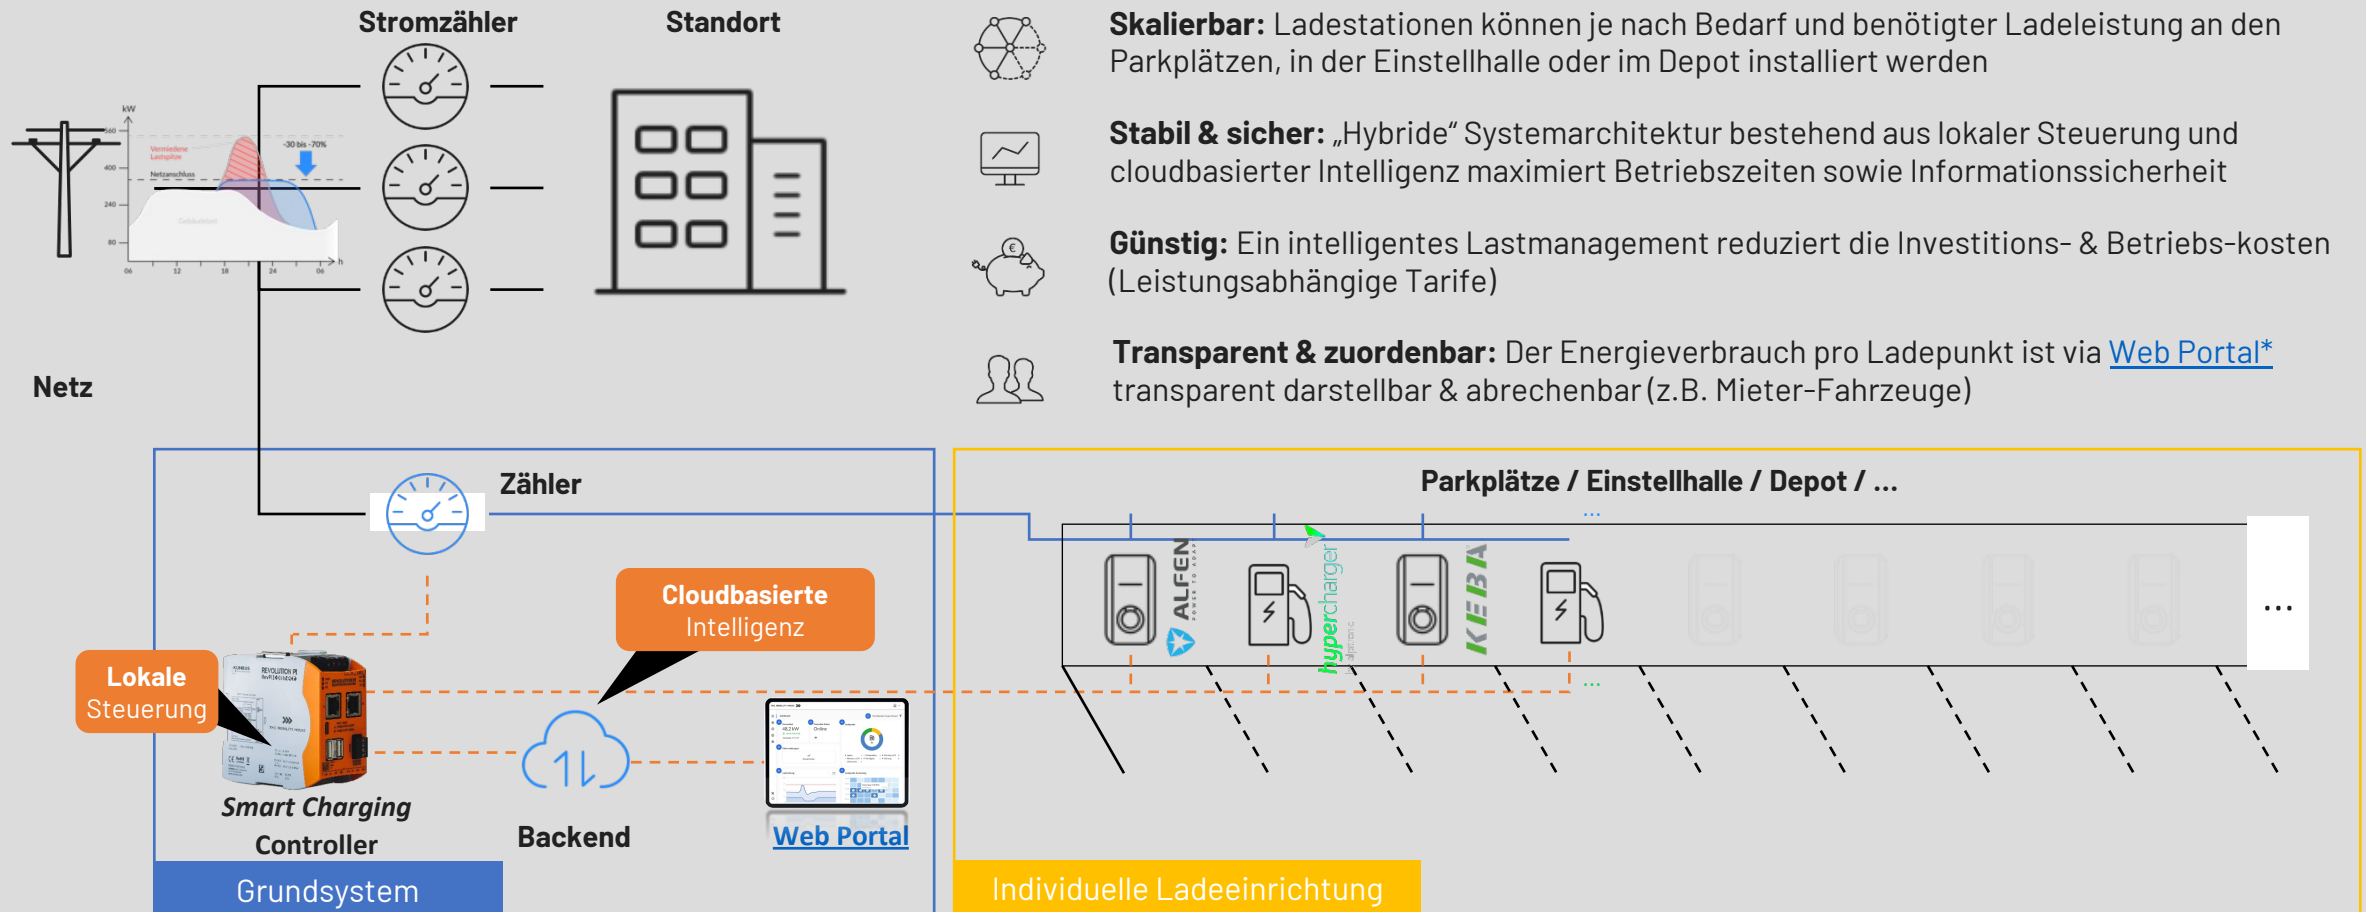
Stromzähler

Standort

kW

Vermiedene Lastspitze

-30 bis -70%

Netzanschluss

Netz

**Skalierbar:** Ladestationen können je nach Bedarf und benötigter Ladeleistung an den Parkplätzen, in der Einstellhalle oder im Depot installiert werden

**Stabil & sicher:** „Hybride" Systemarchitektur bestehend aus lokaler Steuerung und cloudbasierter Intelligenz maximiert Betriebszeiten sowie Informationssicherheit

**Günstig:** Ein intelligentes Lastmanagement reduziert die Investitions- & Betriebs-kosten (Leistungsabhängige Tarife)

**Transparent & zuordenbar:** Der Energieverbrauch pro Ladepunkt ist via Web Portal* transparent darstellbar & abrechenbar (z.B. Mieter-Fahrzeuge)

Zähler

Parkplätze / Einstellhalle / Depot / ...

ALFEN

hypercharger

KEBA

...

Cloudbasierte Intelligenz

Lokale Steuerung

Smart Charging Controller

Backend

Web Portal

Grundsystem

Individuelle Ladeeinrichtung